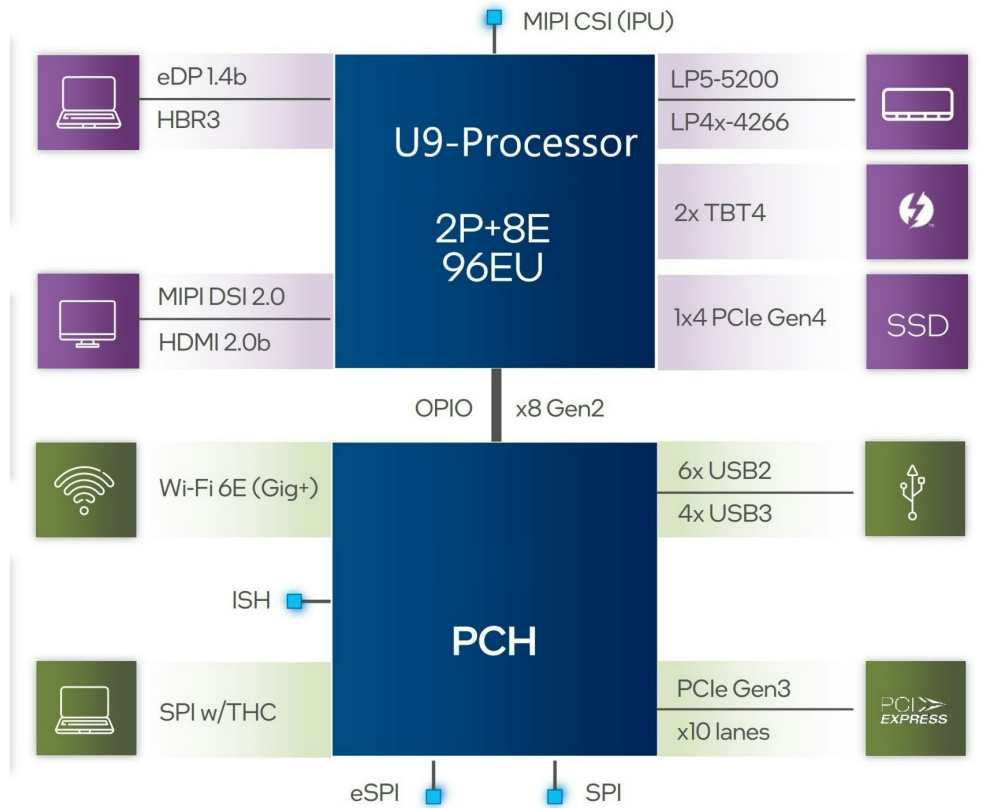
MIPI CSI (IPU)

eDP 1.4b
HBR3

U9-Processor

2P+8E
96EU

LP5-5200
LP4x-4266

2x TBT4

MIPI DSI 2.0
HDMI 2.0b

1x4 PCIe Gen4

SSD

OPIO
x8 Gen2

Wi-Fi 6E (Gig+)

6x USB2
4x USB3

ISH

PCH

SPI w/THC

PCIe Gen3
x10 lanes

PCI EXPRESS

eSPI
SPI